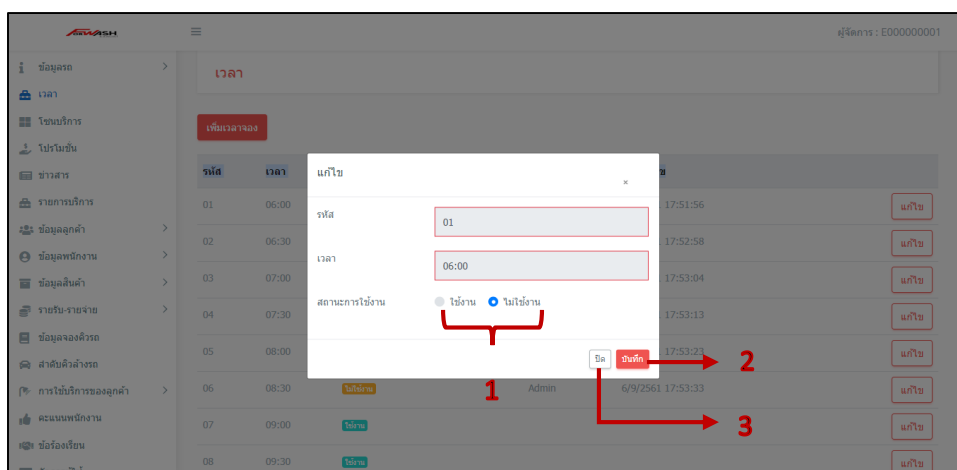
AutoWASH

ผู้จัดการ : E000000001

ข้อมูลรถ
เวลา
โซนบริการ
โปรโมชั่น
ข่าวสาร
รายการบริการ
ข้อมูลลูกค้า
ข้อมูลพนักงาน
ข้อมูลสินค้า
รายรับ-รายจ่าย
ข้อมูลจองคิวรถ
ลำดับคิวล้างรถ
การใช้บริการของลูกค้า
คะแนนพนักงาน
ข้อร้องเรียน

เวลา

เพิ่มเวลาจอง

| รหัส | เวลา | | | |
|---|---|---|---|---|
| 01 | 06:00 | | 17:51:56 | แก้ไข |
| 02 | 06:30 | | 17:52:58 | แก้ไข |
| 03 | 07:00 | | 17:53:04 | แก้ไข |
| 04 | 07:30 | | 17:53:13 | แก้ไข |
| 05 | 08:00 | | 17:53:23 | แก้ไข |
| 06 | 08:30 | ไม่ใช้งาน | Admin 6/9/2561 17:53:33 | แก้ไข |
| 07 | 09:00 | ใช้งาน | | แก้ไข |
| 08 | 09:30 | ใช้งาน | | แก้ไข |

แก้ไข ×

รหัส
01

เวลา
06:00

สถานะการใช้งาน ใช้งาน ไม่ใช้งาน

ปิด บันทึก

1
2
3